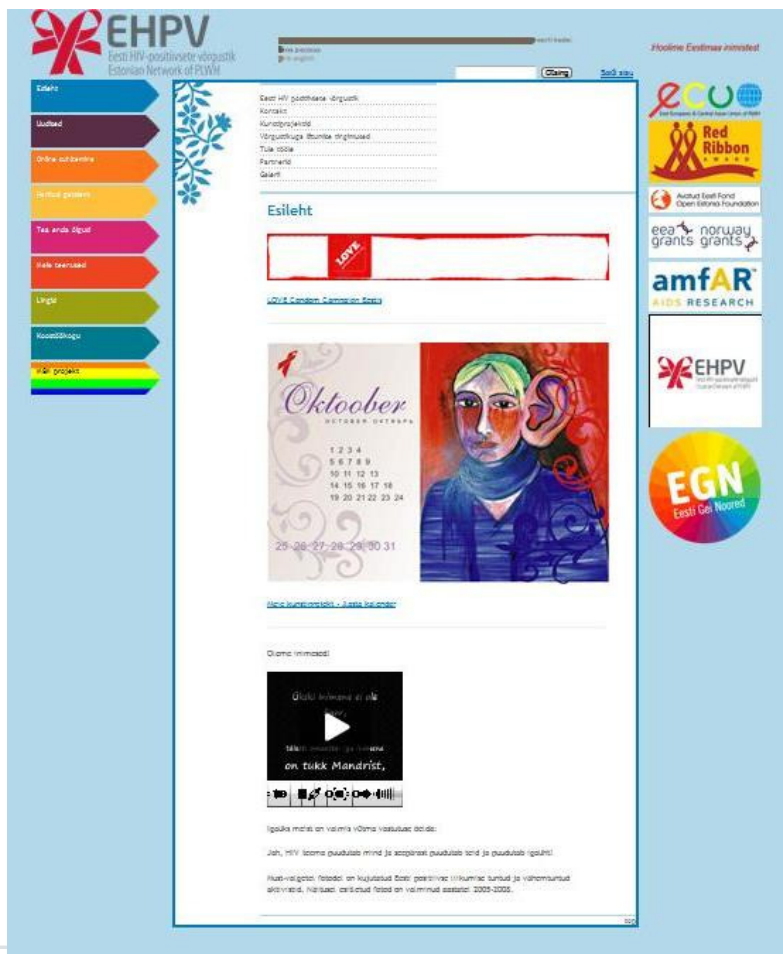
EHPV
Eesti HIV-positiivsete võrgustik
Estonian Network of PLWH

Eesti keeles
In english

search inside

Hoolime Eestimaa inimestest

Otsing
Saidi sisu

Esileht
Uudised
Online outdoors
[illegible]
Tea enda õigusi
Meie teenused
Lingid
Koostöökogu
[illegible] projekt

Eesti HIV-positiivsete võrgustik
Kontakt
Kunstiprojektid
Võrgustikuga liitumise tingimused
Tule tööle
Partnerid
Galerii

Esileht

LOVE

LOVE Condom Campaign Eesti

Oktoober
OCTOBER ОКТЯБРЬ
1 2 3 4
5 6 7 8 9
10 11 12 13
14 15 16 17 18
19 20 21 22 23 24
25 26 27 28 29 30 31

Meie kunstiprojekt - Aasta kalender

Oleme inimesed!

Ükski inimene ei ole saar,
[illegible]
on tükk Mandrist,

Igaüks meist on valmis võtma vastutust teiste:

Jah, HIV teema puudutab mind ja seepärast puudutab teid ja puudutab igaühti!

Must-valgetel fotodel on kujutatud Eesti positiivse liikumise tuntud ja vähemtuntud aktivistid. Näitusel esitletud fotod on valminud aastatel 2005-2008.

top

ECUO
Eastern Europe & Central Asian Union of PLWH

Red Ribbon
AWARD

Avatud Eesti Fond
Open Estonia Foundation

eea grants norway grants

amfAR
AIDS RESEARCH

EHPV

EGN
Eesti Gei Noored